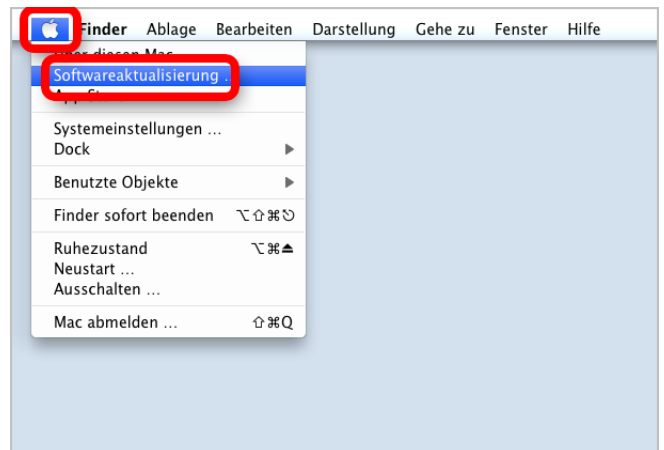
Finder Ablage Bearbeiten Darstellung Gehe zu Fenster Hilfe

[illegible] diesen Mac
Softwareaktualisierung .
App St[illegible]

Systemeinstellungen …
Dock

Benutzte Objekte

Finder sofort beenden ⌥⇧⌘⎋

Ruhezustand ⌥⌘⏏
Neustart …
Ausschalten …

Mac abmelden … ⇧⌘Q